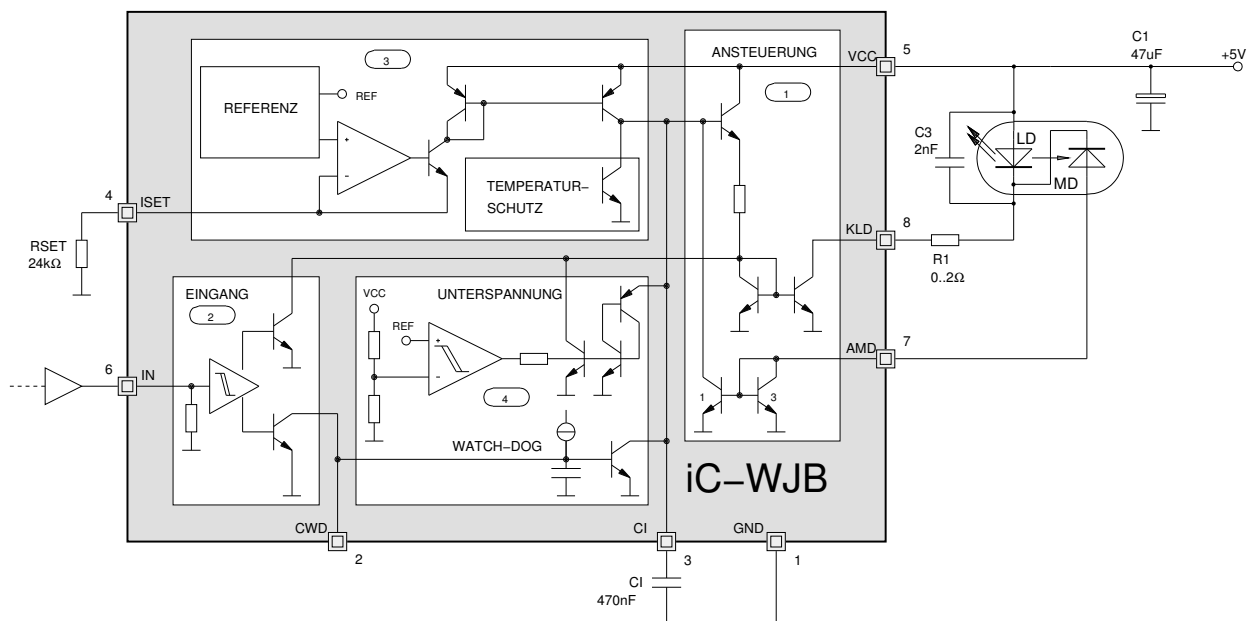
3
REFERENZ
REF
+
-
TEMPERATURSCHUTZ
ANSTEUERUNG
1
VCC
5
C1
47uF
+5V
C3
2nF
LD
MD
4
ISET
RSET
24kΩ
KLD
8
R1
0..2Ω
EINGANG
2
VCC
UNTERSPANNUNG
REF
+
-
4
AMD
7
6
IN
1
3
WATCH-DOG
iC-WJB
CWD
2
CI
3
CI
470nF
GND
1